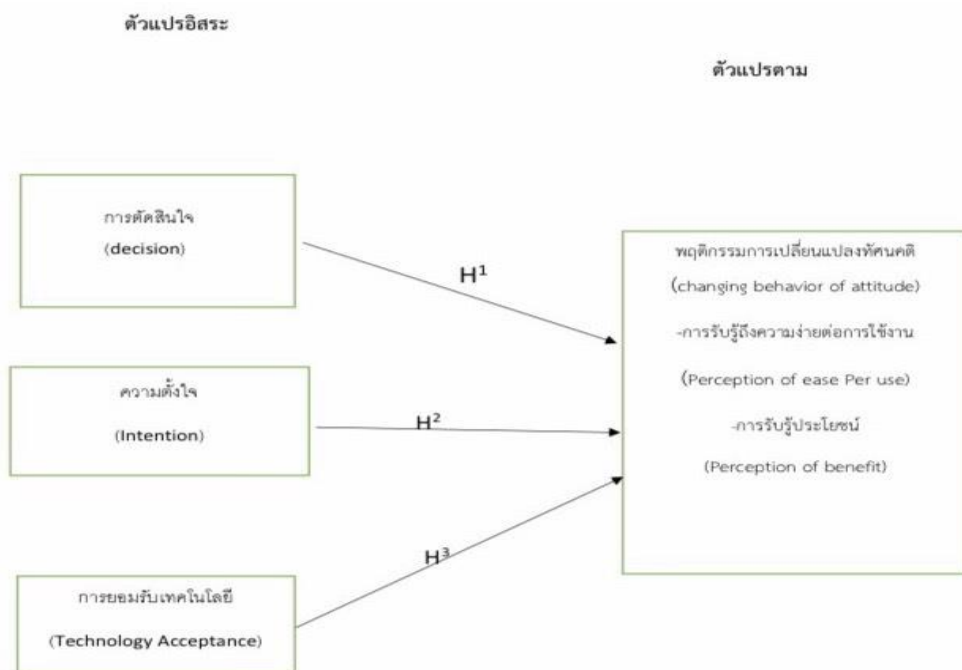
ตัวแปรอิสระ

ตัวแปรตาม

การตัดสินใจ
(decision)

$H^1$

พฤติกรรมการเปลี่ยนแปลงทัศนคติ
(changing behavior of attitude)
-การรับรู้ถึงความง่ายต่อการใช้งาน
(Perception of ease Per use)
-การรับรู้ประโยชน์
(Perception of benefit)

ความตั้งใจ
(Intention)

$H^2$

$H^3$

การยอมรับเทคโนโลยี
(Technology Acceptance)